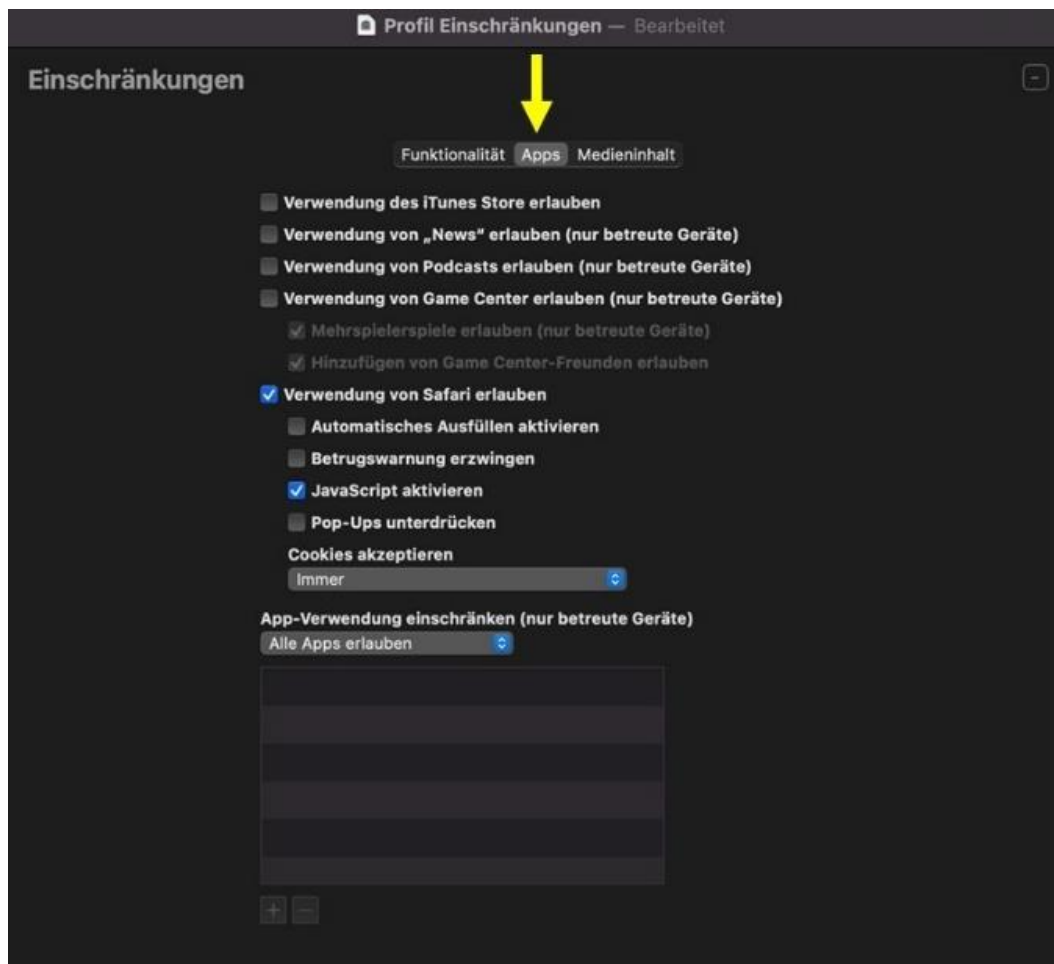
Profil Einschränkungen — Bearbeitet

Einschränkungen

Funktionalität Apps Medieninhalt

Verwendung des iTunes Store erlauben

Verwendung von „News" erlauben (nur betreute Geräte)

Verwendung von Podcasts erlauben (nur betreute Geräte)

Verwendung von Game Center erlauben (nur betreute Geräte)

Mehrspielerspiele erlauben (nur betreute Geräte)

Hinzufügen von Game Center-Freunden erlauben

Verwendung von Safari erlauben

Automatisches Ausfüllen aktivieren

Betrugswarnung erzwingen

JavaScript aktivieren

Pop-Ups unterdrücken

Cookies akzeptieren

Immer

App-Verwendung einschränken (nur betreute Geräte)

Alle Apps erlauben

+ −